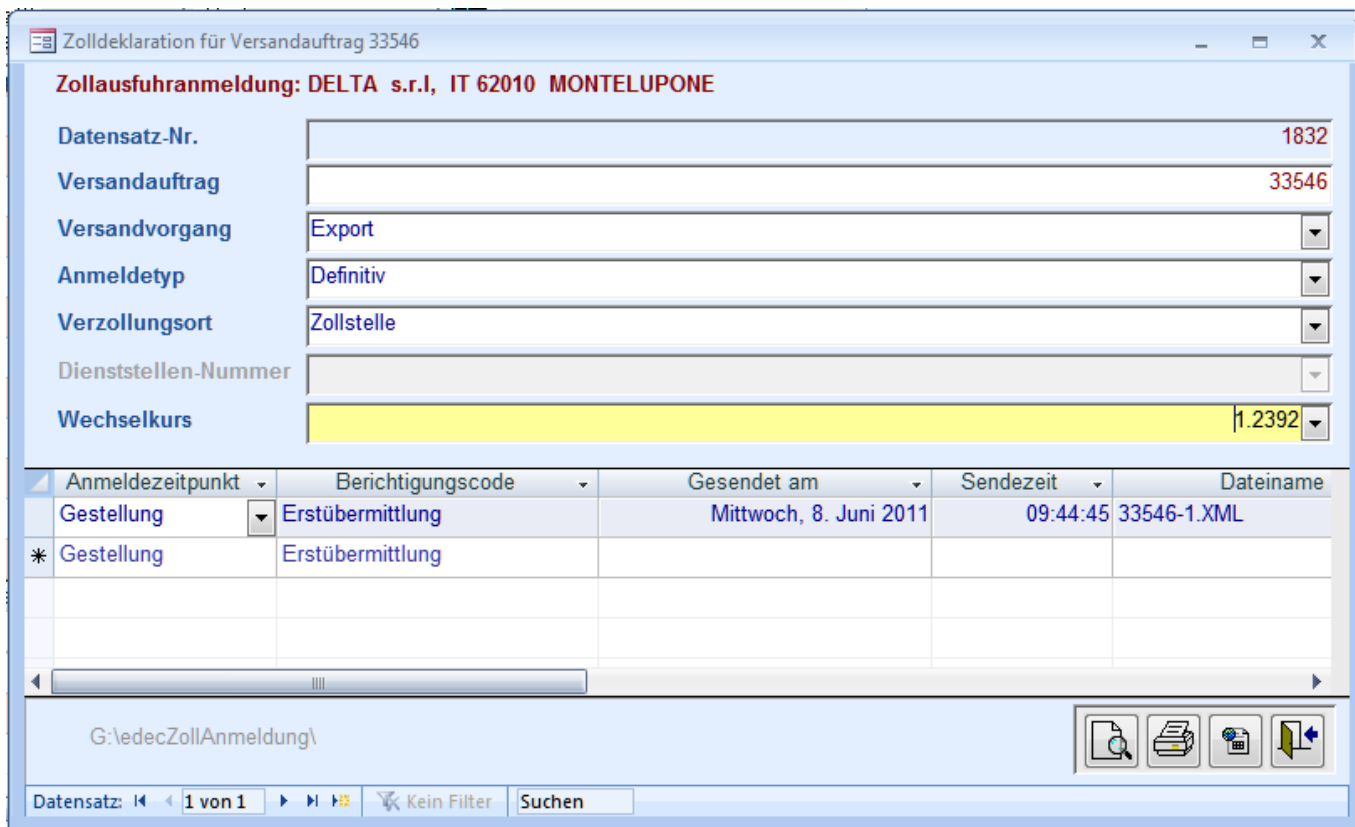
Zolldeklaration für Versandauftrag 33546

Zollausfuhranmeldung: DELTA s.r.l, IT 62010 MONTELUPONE

Datensatz-Nr. 1832
Versandauftrag 33546
Versandvorgang Export
Anmeldetyp Definitiv
Verzollungsort Zollstelle
Dienststellen-Nummer
Wechselkurs 1.2392

| Anmeldezeitpunkt | Berichtigungscode | Gesendet am | Sendezeit | Dateiname |
|---|---|---|---|---|
| Gestellung | Erstübermittlung | Mittwoch, 8. Juni 2011 | 09:44:45 | 33546-1.XML |
| Gestellung | Erstübermittlung | | | |

G:\edecZollAnmeldung\

Datensatz: 1 von 1 Kein Filter Suchen